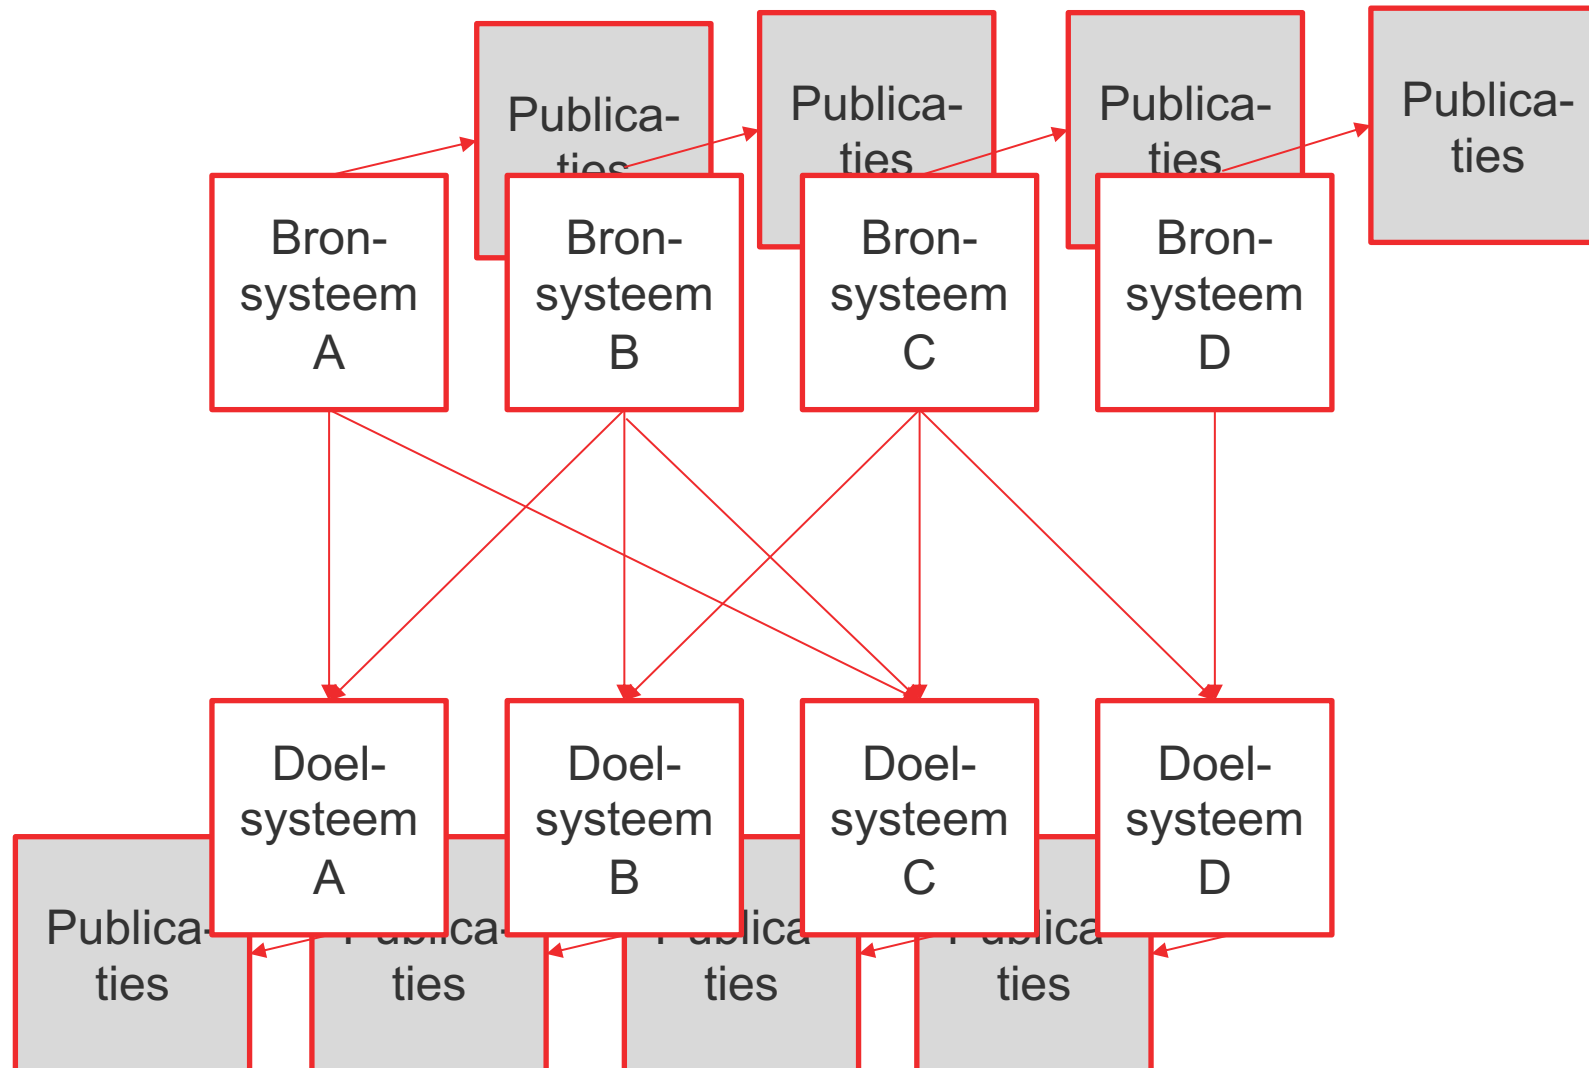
Publica-ties

Publica-ties

Publica-ties

Publica-ties

Bron-systeem A

Bron-systeem B

Bron-systeem C

Bron-systeem D

Doel-systeem A

Doel-systeem B

Doel-systeem C

Doel-systeem D

Publica-ties

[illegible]ublica-ties

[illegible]ublica ties

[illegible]ublica ties